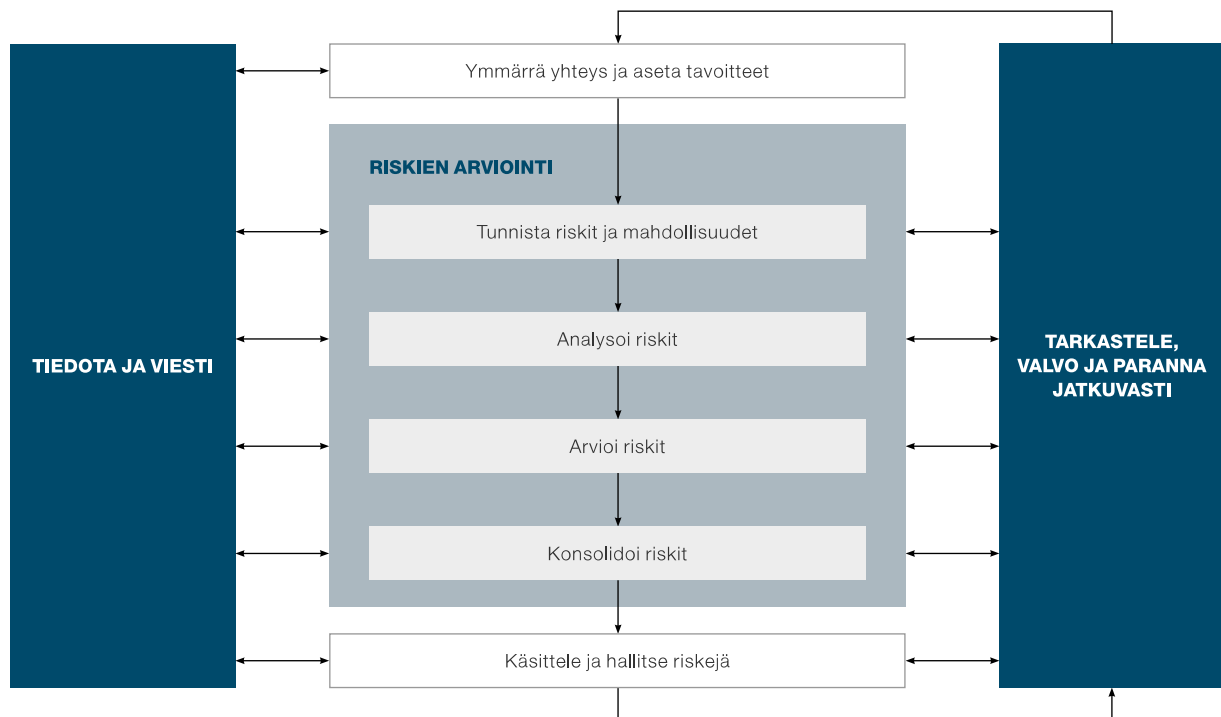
TIEDOTA JA VIESTI

Ymmärrä yhteys ja aseta tavoitteet

RISKIEN ARVIOINTI

Tunnista riskit ja mahdollisuudet

Analysoi riskit

Arvioi riskit

Konsolidoi riskit

Käsittele ja hallitse riskejä

TARKASTELE, VALVO JA PARANNA JATKUVASTI